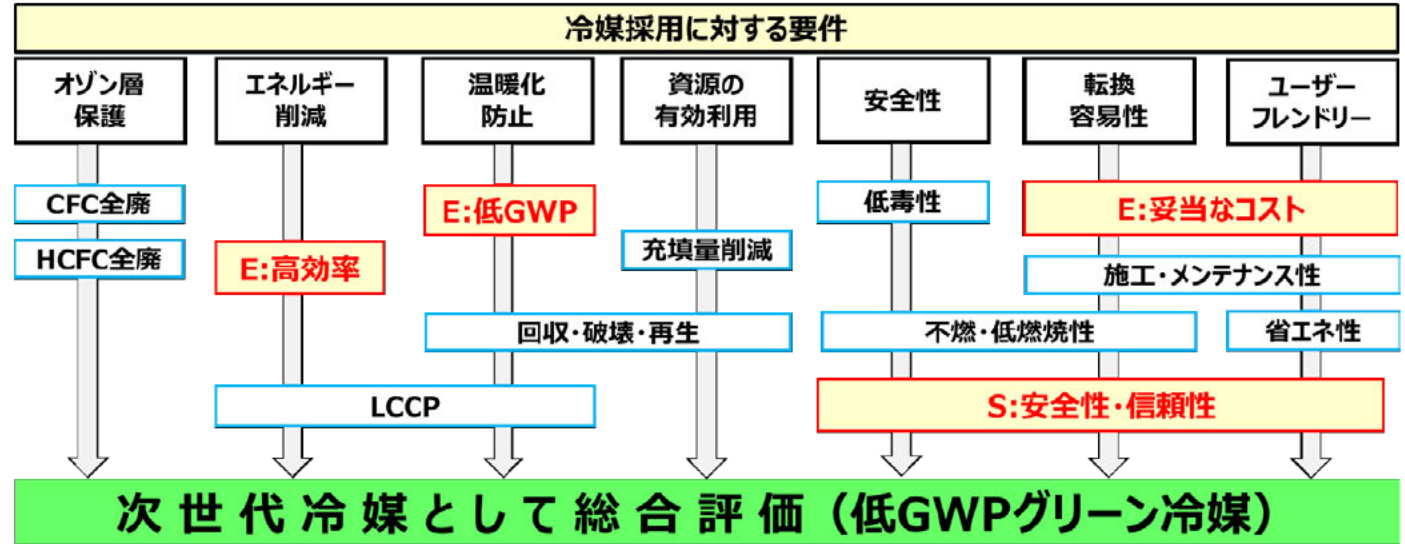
冷媒採用に対する要件

オゾン層保護

エネルギー削減

温暖化防止

資源の有効利用

安全性

転換容易性

ユーザーフレンドリー

CFC全廃

HCFC全廃

E:高効率

E:低GWP

充填量削減

低毒性

E:妥当なコスト

施工・メンテナンス性

回収・破壊・再生

不燃・低燃焼性

省エネ性

LCCP

S:安全性・信頼性

次世代冷媒として総合評価（低GWPグリーン冷媒）